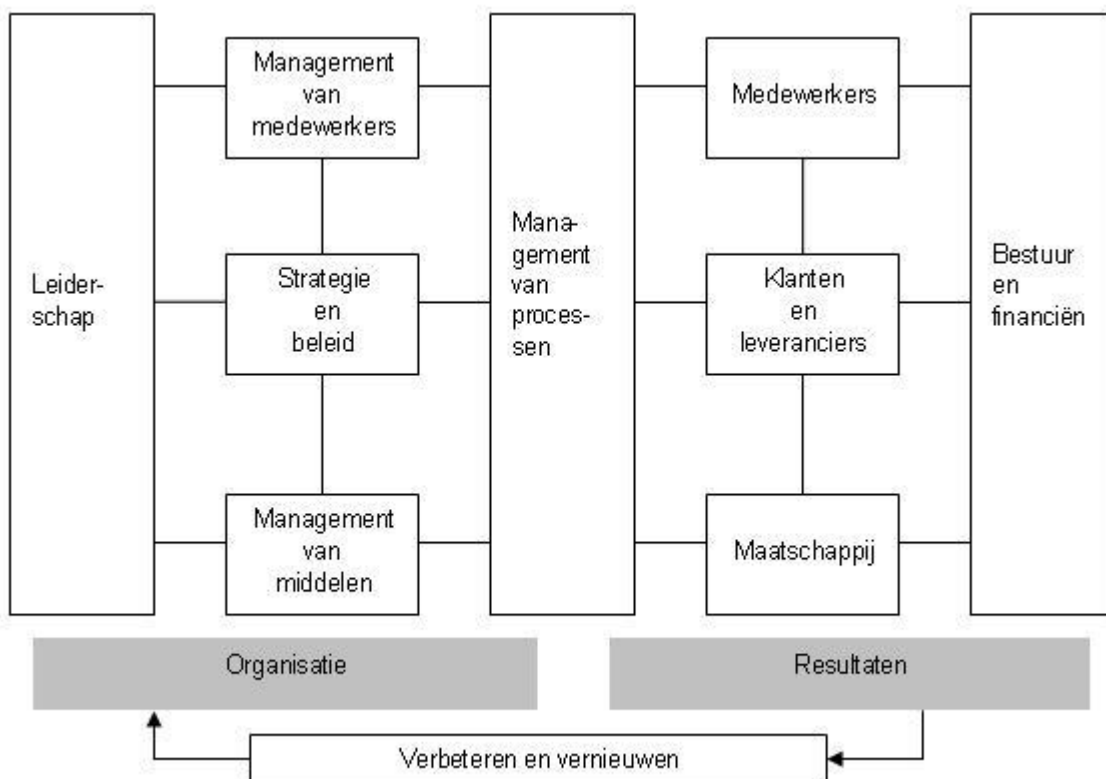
Leiderschap

Management van medewerkers

Strategie en beleid

Management van middelen

Management van processen

Medewerkers

Klanten en leveranciers

Maatschappij

Bestuur en financiën

Organisatie

Resultaten

Verbeteren en vernieuwen